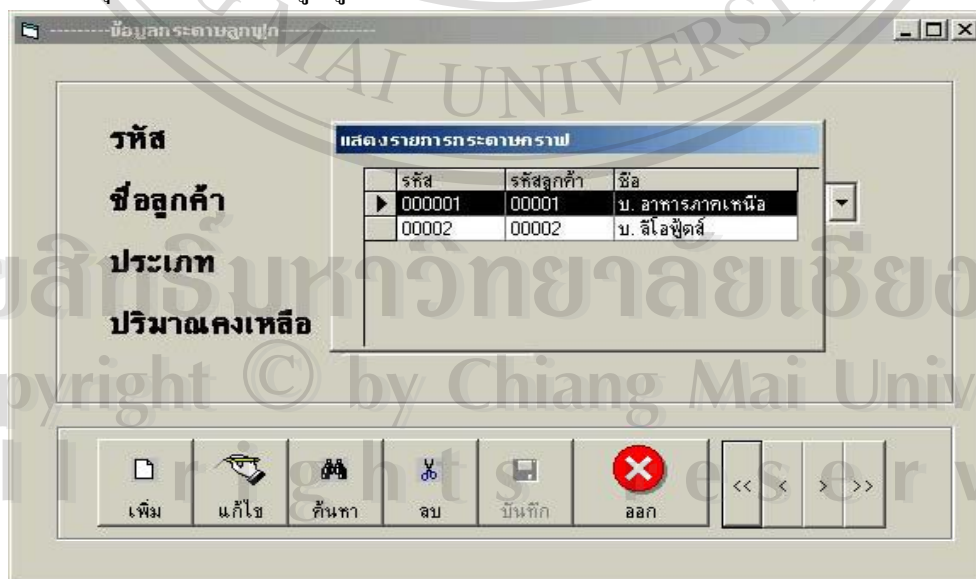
---------ข้อมูลกระดาษลูกฟูก---------

MAI UNIVERS

รหัส

ชื่อลูกค้า

ประเภท

ปริมาณคงเหลือ

แสดงรายการกระดาษกราฟ

| | รหัส | รหัสลูกค้า | ชื่อ |
|---|---|---|---|
| ▶ | 000001 | 00001 | บ. อาหารภาคเหนือ |
| | 00002 | 00002 | บ. ลีโอฟู้ดส์ |

ลิขสิทธิ์มหาวิทยาลัยเชียงใหม่
Copyright © by Chiang Mai University
All rights reserved

เพิ่ม
แก้ไข
ค้นหา
ลบ
บันทึก
ออก
<<
<
>
>>